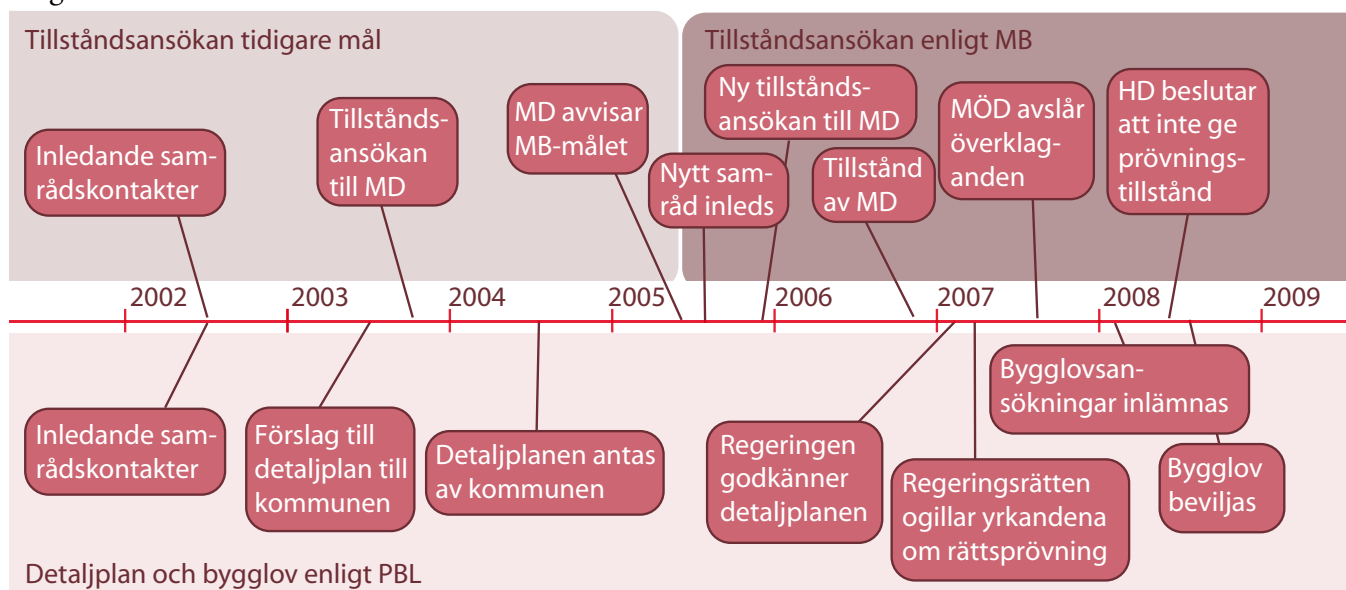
Tillståndsansökan tidigare mål

Tillståndsansökan enligt MB

Inledande samrådskontakter

Tillståndsansökan till MD

MD avvisar MB-målet

Nytt samråd inleds

Ny tillståndsansökan till MD

Tillstånd av MD

MÖD avslår överklaganden

HD beslutar att inte ge prövningstillstånd

2002

2003

2004

2005

2006

2007

2008

2009

Inledande samrådskontakter

Förslag till detaljplan till kommunen

Detaljplanen antas av kommunen

Regeringen godkänner detaljplanen

Regeringsrätten ogillar yrkandena om rättsprövning

Bygglovsansökningar inlämnas

Bygglov beviljas

Detaljplan och bygglov enligt PBL